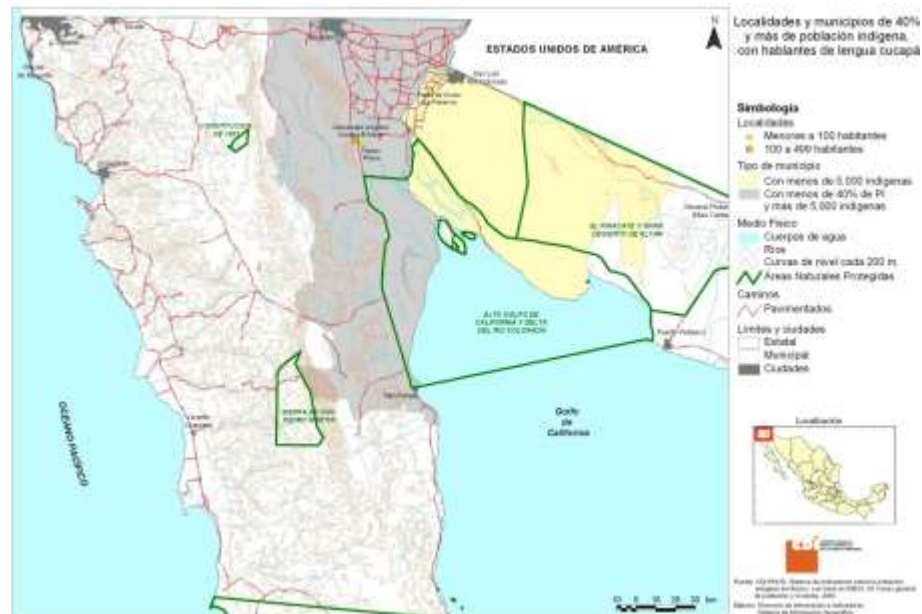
ESTADOS UNIDOS DE AMÉRICA

N

Localidades y municipios de 40% y más de población indígena, con hablantes de lengua cucapá

Simbología
Localidades
Menores a 100 habitantes
100 a 499 habitantes
Tipo de municipio
Con menos de 5,000 indígenas
Con menos de 40% de PI y más de 5,000 indígenas
Medio Físico
Cuerpos de agua
Ríos
Curvas de nivel cada 200 m.
Áreas Naturales Protegidas
Caminos
Pavimentados
Límites y ciudades
Estatal
Municipal
Ciudades

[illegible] DE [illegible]

EL PINACATE Y GRAN DESIERTO DE ALTAR

ALTO GOLFO DE CALIFORNIA Y DELTA DEL RÍO COLORADO

SIERRA DE SAN PEDRO MÁRTIR

Golfo de California

OCÉANO PACÍFICO

Puerto Peñasco

Localización

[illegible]